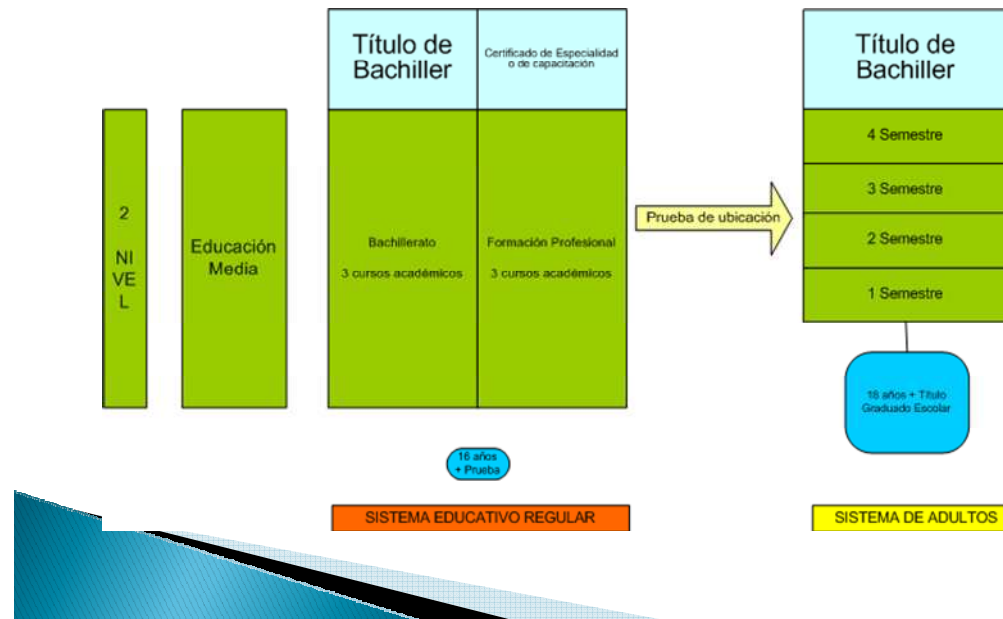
2
NI
VE
L

Educación Media

Título de Bachiller

Certificado de Especialidad o de capacitación

Bachillerato
3 cursos académicos

Formación Profesional
3 cursos académicos

16 años + Prueba

SISTEMA EDUCATIVO REGULAR

Prueba de ubicación

Título de Bachiller

4 Semestre

3 Semestre

2 Semestre

1 Semestre

18 años + Título Graduado Escolar

SISTEMA DE ADULTOS